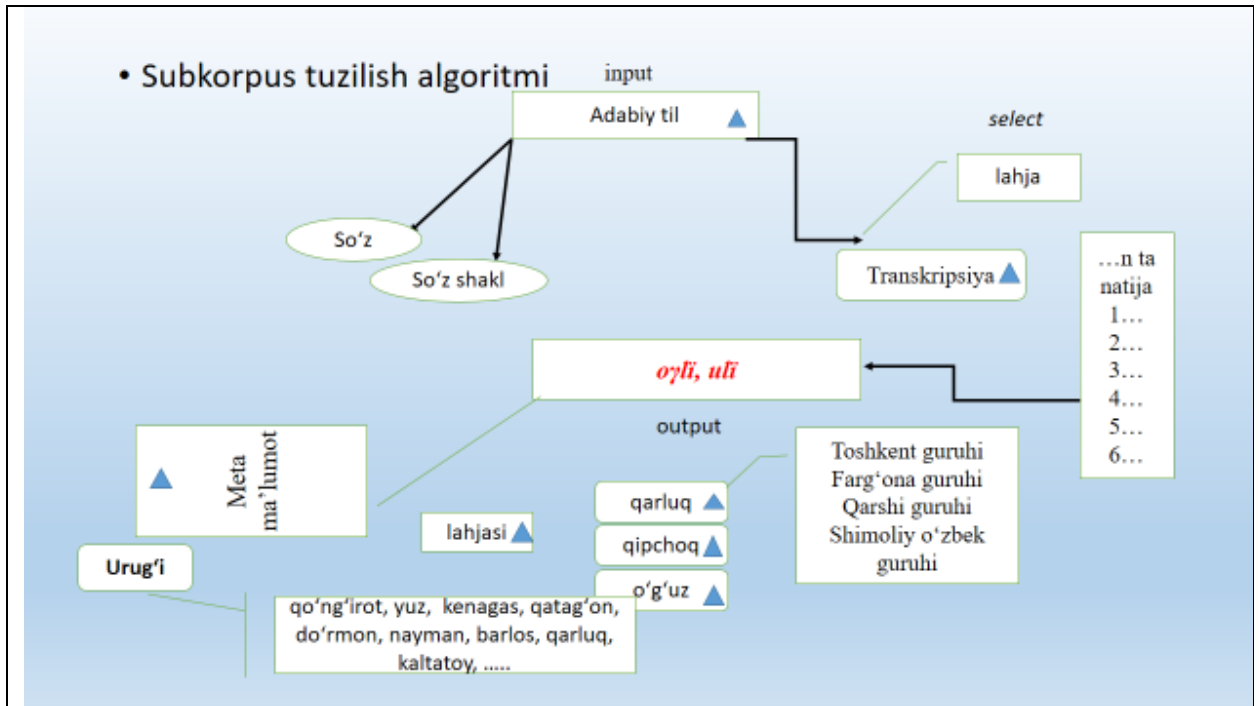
• Subkorpus tuzilish algoritmi

input

Adabiy til

select

lahja

So‘z

So‘z shakl

Transkripsiya

…n ta natija
1…
2…
3…
4…
5…
6…

oγlї, ulї

output

Meta ma’lumot

Toshkent guruhi
Farg‘ona guruhi
Qarshi guruhi
Shimoliy o‘zbek guruhi

qarluq

qipchoq

o‘g‘uz

lahjasi

Urug‘i

qo‘ng‘irot, yuz, kenagas, qatag‘on, do‘rmon, nayman, barlos, qarluq, kaltatoy, .....